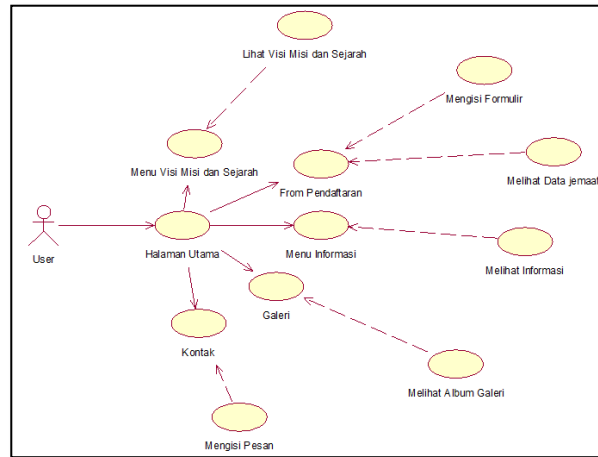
Lihat Visi Misi dan Sejarah

Mengisi Formulir

Menu Visi Misi dan Sejarah

From Pendaftaran

Melihat Data jemaat

User

Halaman Utama

Menu Informasi

Melihat Informasi

Galeri

Kontak

Melihat Album Galeri

Mengisi Pesan